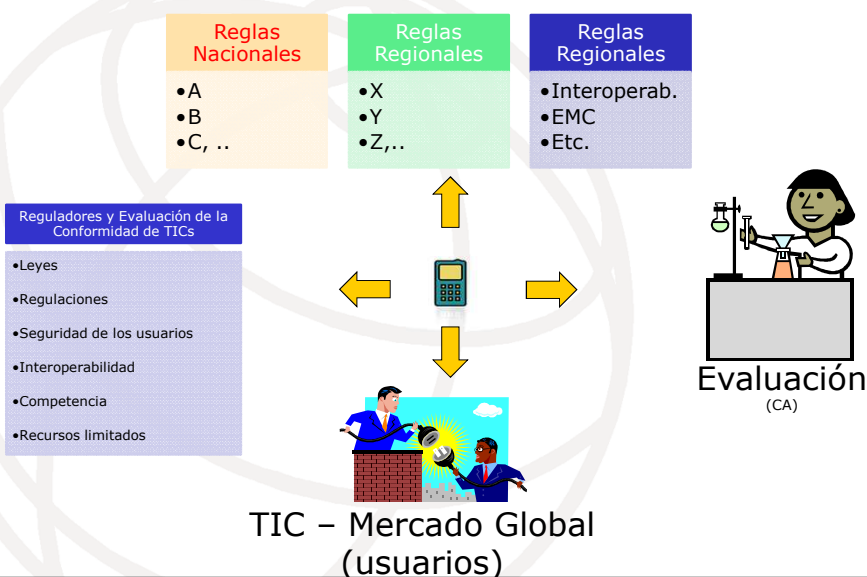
Reglas Nacionales

•A
•B
•C, ..

Reglas Regionales

•X
•Y
•Z,..

Reglas Regionales

•Interoperab.
•EMC
•Etc.

Reguladores y Evaluación de la Conformidad de TICs

•Leyes
•Regulaciones
•Seguridad de los usuarios
•Interoperabilidad
•Competencia
•Recursos limitados

Evaluación
(CA)

TIC – Mercado Global
(usuarios)